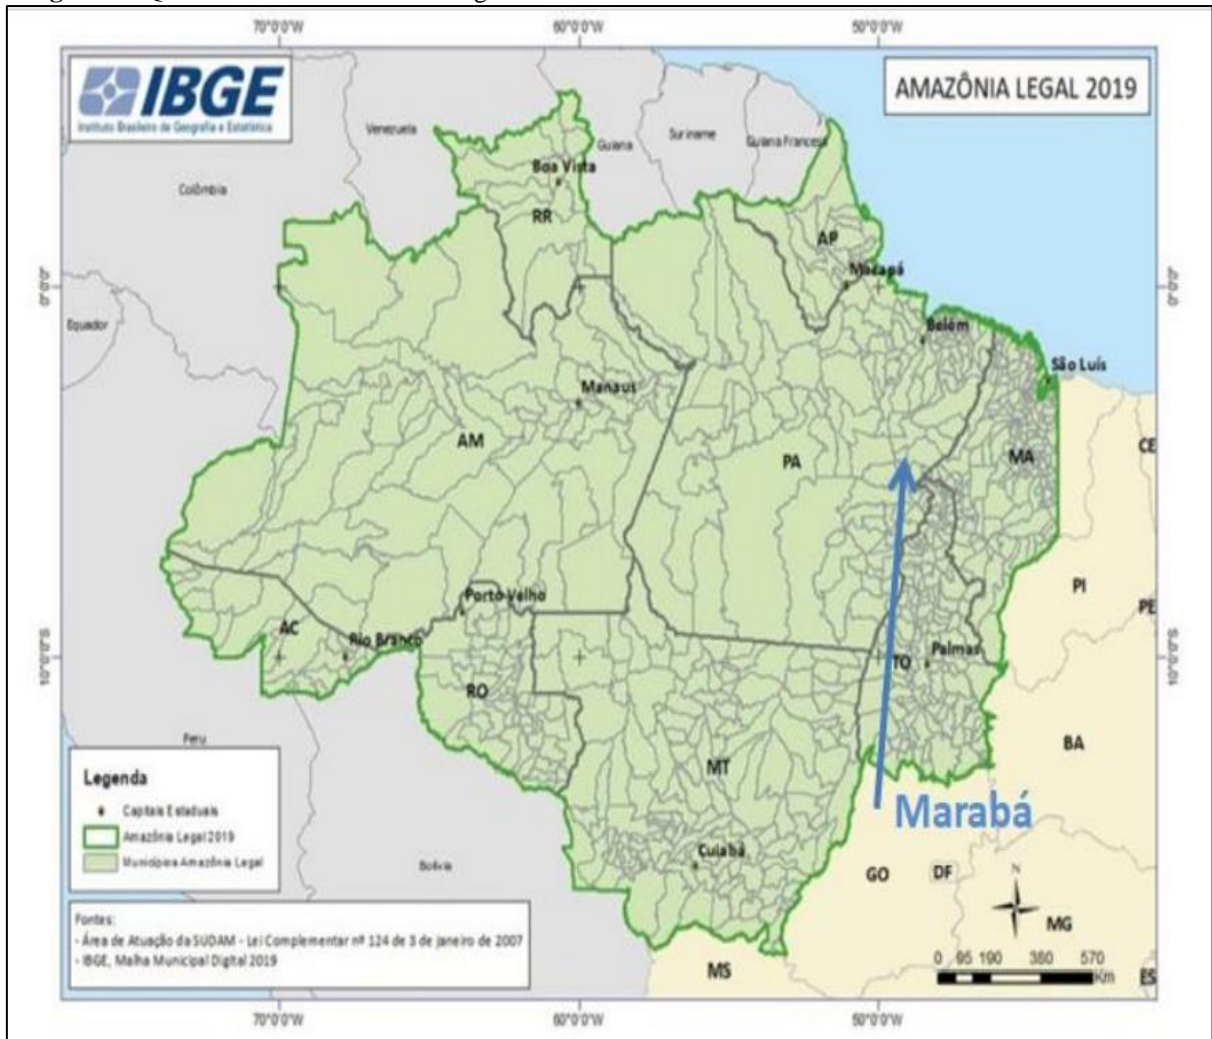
70°0'0"W
60°0'0"W
50°0'0"W

IBGE
Instituto Brasileiro de Geografia e Estatística

AMAZÔNIA LEGAL 2019

Venezuela
Guiana
Suriname
Guiana Francesa
Colômbia
Boa Vista
RR
AP
Macapá
Equador
Belém
São Luís
Manaus
AM
PA
MA
CE
PI
PE
Porto Velho
AC
Rio Branco
RO
TO
Palmas
Peru
MT
BA
Marabá
Bolívia
Cuiabá
GO
DF
MG
MS
ES

0°0'0"
10°0'0"S

Legenda
Capitais Estaduais
Amazônia Legal 2019
Municípios Amazônia Legal

Fontes:
- Área de Atuação da SUDAM - Lei Complementar nº 124 de 3 de janeiro de 2007
- IBGE, Malha Municipal Digital 2019

N
0 95 190 380 570 Km